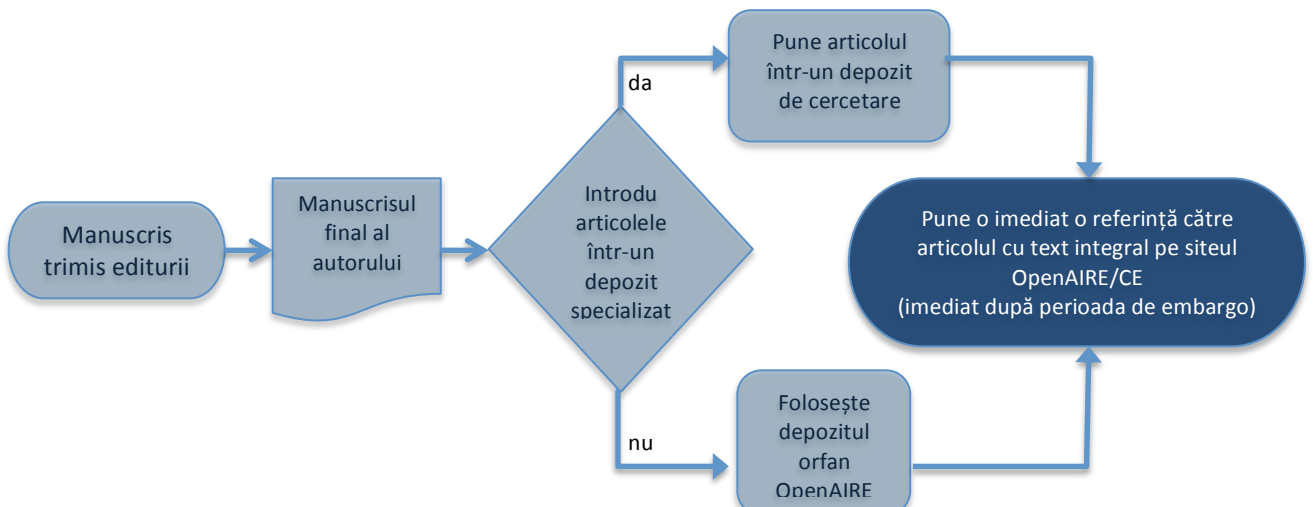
Manuscris trimis editurii

Manuscrisul final al autorului

Introdu articolele într-un depozit specializat

da

Pune articolul într-un depozit de cercetare

nu

Folosește depozitul orfan OpenAIRE

Pune o imediat o referință către articolul cu text integral pe siteul OpenAIRE/CE
(imediat după perioada de embargo)